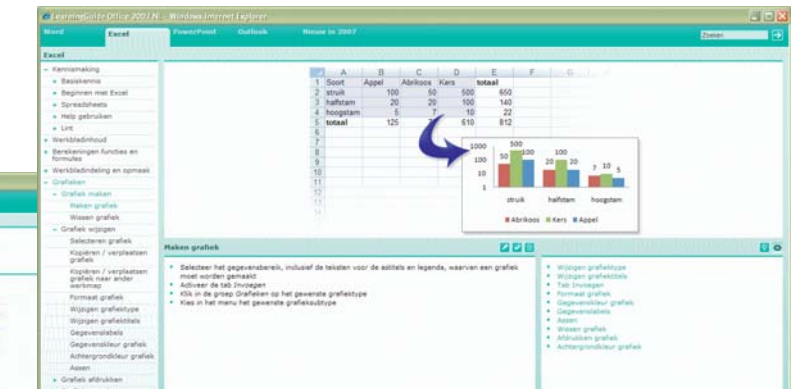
LearningGuide Office 2007 NL - Windows Internet Explorer

Word
Excel
PowerPoint
Outlook
Nieuw in 2007
Zoeken

Excel

- Kennismaking
  - Basiskennis
  - Beginnen met Excel
  - Spreadsheets
  - Help gebruiken
  - Lint
+ Werkbladinhoud
+ Berekeningen functies en formules
+ Werkbladindeling en opmaak
- Grafieken
  - Grafiek maken
    Maken grafiek
    Wissen grafiek
  - Grafiek wijzigen
    Selecteren grafiek
    Kopiëren / verplaatsen grafiek
    Kopiëren / verplaatsen grafiek naar ander werkmap
    Formaat grafiek
    Wijzigen grafiektype
    Wijzigen grafiektitels
    Gegevenslabels
    Gegevenskleur grafiek
    Achtergrondkleur grafiek
    Assen
+ Grafiek afdrukken

| | A | B | C | D | E | F | G |
|---|---|---|---|---|---|---|---|
| 1 | Soort | Appel | Abrikoos | Kers | totaal | | |
| 2 | struik | 100 | 50 | 500 | 650 | | |
| 3 | halfstam | 20 | 20 | 100 | 140 | | |
| 4 | hoogstam | 5 | 7 | 10 | 22 | | |
| 5 | totaal | 125 | | 610 | 812 | | |

1000
100
10
1
500
50
100
100
20
20
7
10
5
struik
halfstam
hoogstam
Abrikoos
Kers
Appel

Maken grafiek

- Selecteer het gegevensbereik, inclusief de teksten voor de astitels en legenda, waarvan een grafiek moet worden gemaakt
- Activeer de tab Invoegen
- Klik in de groep Grafieken op het gewenste grafiektype
- Kies in het menu het gewenste grafieksubtype

- Wijzigen grafiektype
- Wijzigen grafiektitels
- Tab Invoegen
- Formaat grafiek
- Gegevenskleur grafiek
- Gegevenslabels
- Assen
- Wissen grafiek
- Afdrukken grafiek
- Achtergrondkleur grafiek